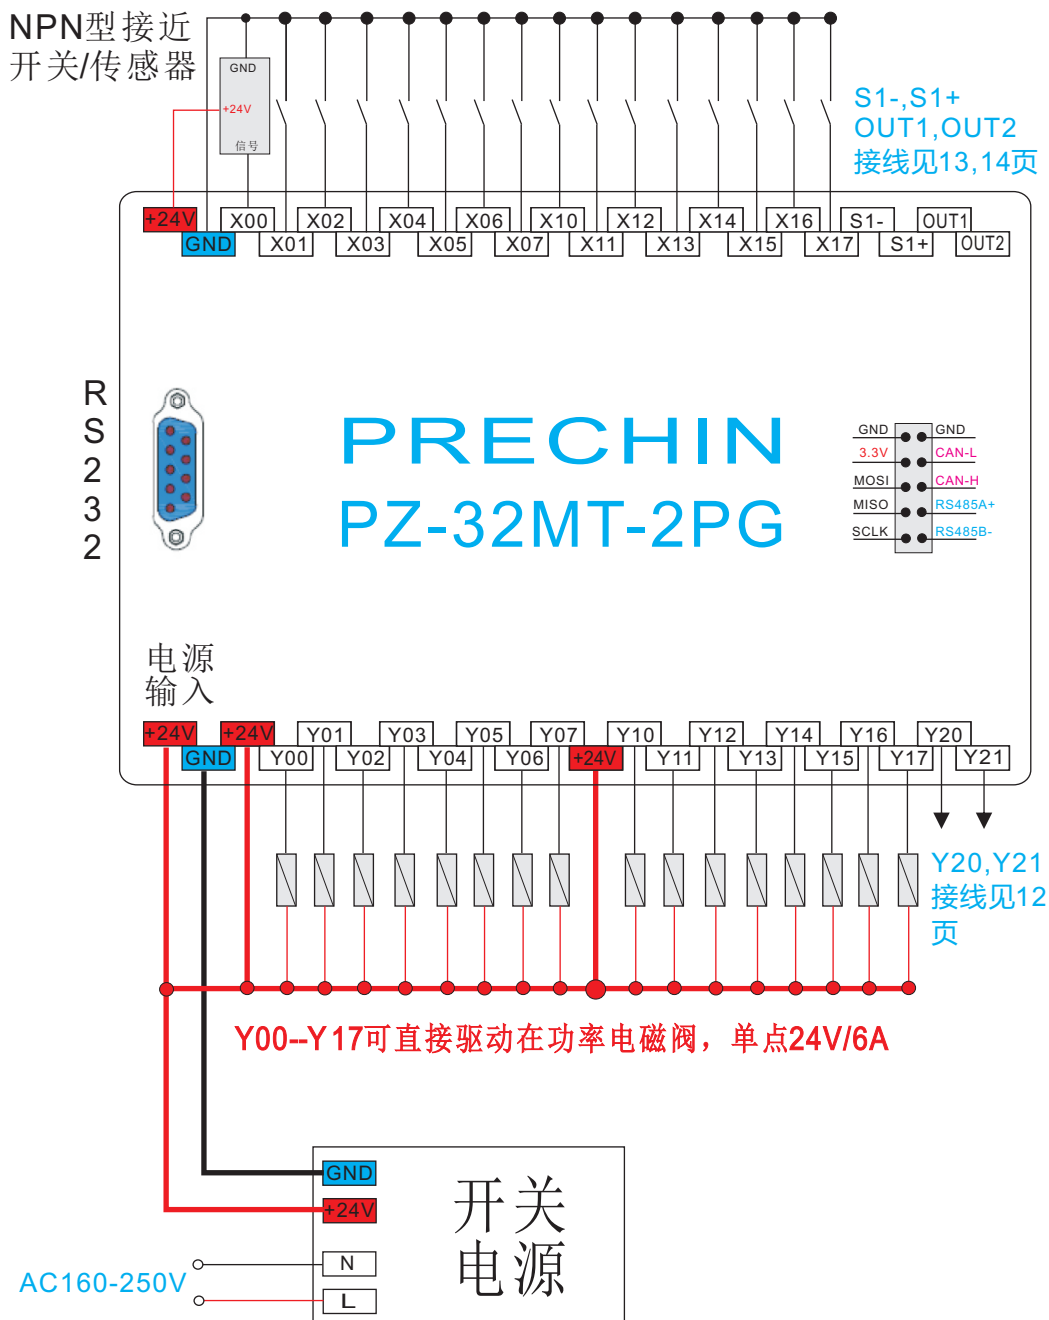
NPN型接近
开关/传感器

GND
+24V
信号

S1-,S1+
OUT1,OUT2
接线见13,14页

+24V X00 X02 X04 X06 X10 X12 X14 X16 S1- OUT1
GND X01 X03 X05 X07 X11 X13 X15 X17 S1+ OUT2

RS232

PRECHIN
PZ-32MT-2PG

GND GND
3.3V CAN-L
MOSI CAN-H
MISO RS485A+
SCLK RS485B-

电源
输入

+24V +24V Y01 Y03 Y05 Y07 Y10 Y12 Y14 Y16 Y20
GND Y00 Y02 Y04 Y06 +24V Y11 Y13 Y15 Y17 Y21

Y20,Y21
接线见12
页

Y00--Y17可直接驱动在功率电磁阀，单点24V/6A

GND
+24V
N
L

开关
电源

AC160-250V